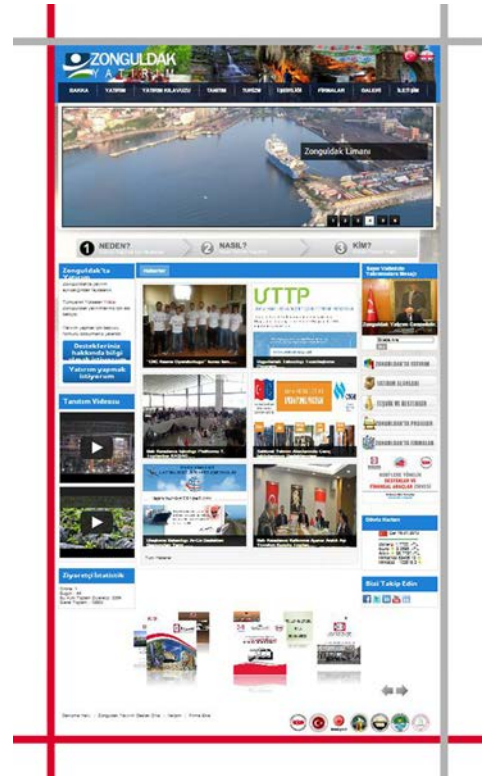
ZONGULDAK YATIRIM

BAKKA | YATIRIM | YATIRIM KILAVUZU | TANITIM | TURİZM | İŞBİRLİĞİ | FİRMALAR | GALERİ | İLETİŞİM

Zonguldak Limanı

1 NEDEN?

2 NASIL?

3 KİM?

Zonguldak'ta Yatırım

Desteklerinin hakkında bilgi almak istiyorum

Yatırım yapmak istiyorum

Tanıtım Videosu

Haberler

UTTP

Sayın Valimizin Yatırımcılara Mesajı

Zonguldak Yatırım Genelgesi

Döviz Kurları

Bizi Takip Edin

Ziyaretçi İstatistik

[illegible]